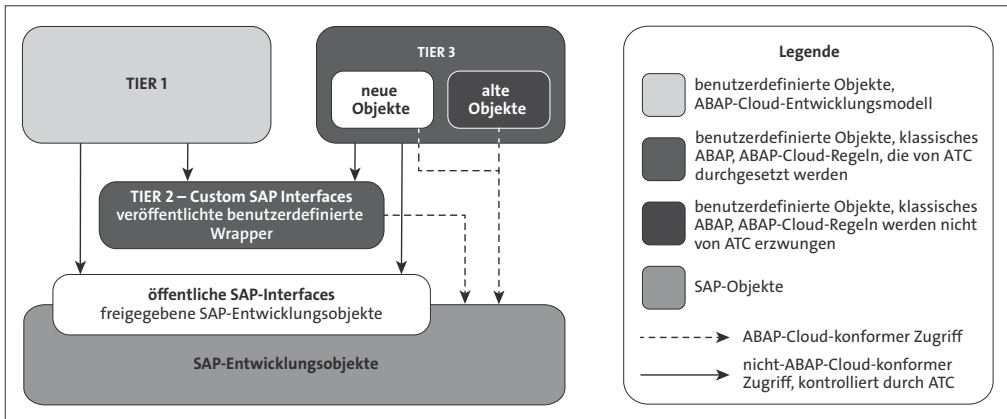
TIER 1

TIER 3

neue Objekte

alte Objekte

TIER 2 – Custom SAP Interfaces
veröffentlichte benutzerdefinierte Wrapper

öffentliche SAP-Interfaces
freigegebene SAP-Entwicklungsobjekte

SAP-Entwicklungsobjekte

Legende

benutzerdefinierte Objekte, ABAP-Cloud-Entwicklungsmodell

benutzerdefinierte Objekte, klassisches ABAP, ABAP-Cloud-Regeln, die von ATC durchgesetzt werden

benutzerdefinierte Objekte, klassisches ABAP, ABAP-Cloud-Regeln werden nicht von ATC erzwungen

SAP-Objekte

ABAP-Cloud-konformer Zugriff

nicht-ABAP-Cloud-konformer Zugriff, kontrolliert durch ATC